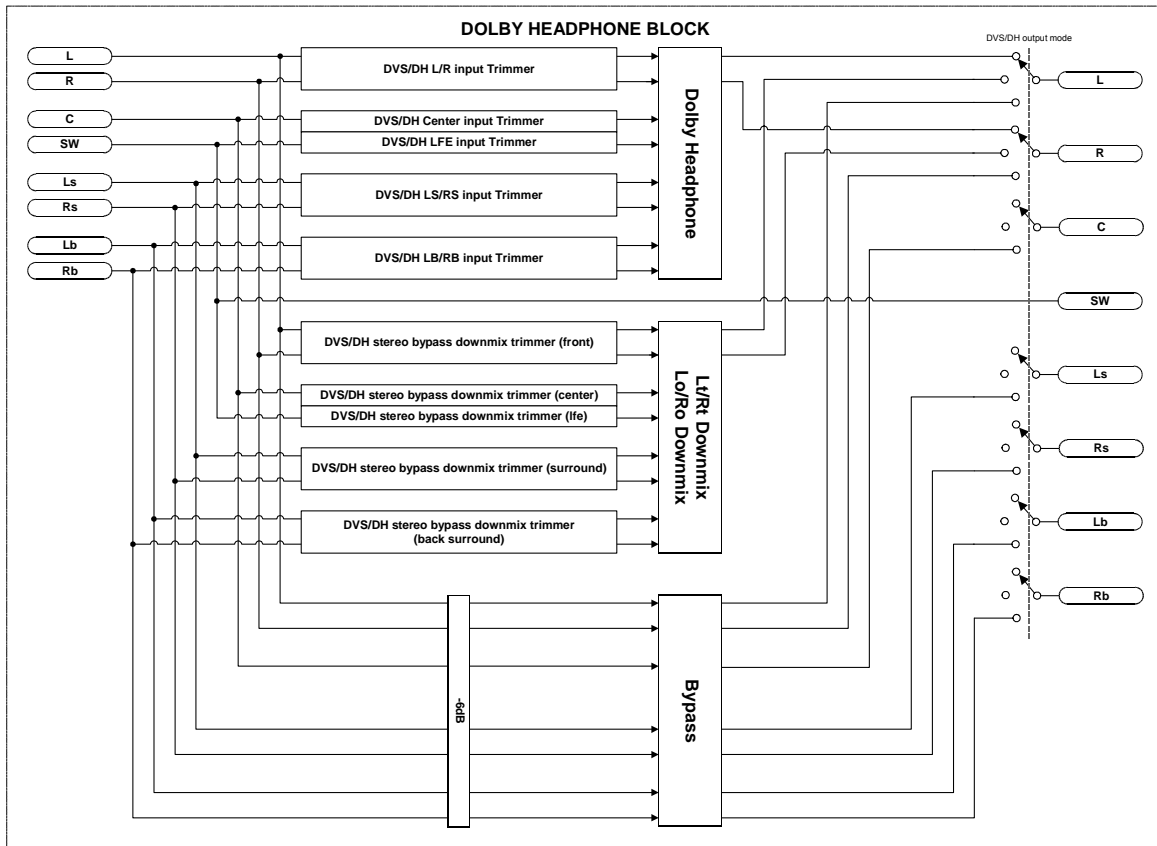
DOLBY HEADPHONE BLOCK

DVS/DH output mode

L
R
C
SW
Ls
Rs
Lb
Rb

DVS/DH L/R input Trimmer
DVS/DH Center input Trimmer
DVS/DH LFE input Trimmer
DVS/DH LS/RS input Trimmer
DVS/DH LB/RB input Trimmer

Dolby Headphone

DVS/DH stereo bypass downmix trimmer (front)
DVS/DH stereo bypass downmix trimmer (center)
DVS/DH stereo bypass downmix trimmer (lfe)
DVS/DH stereo bypass downmix trimmer (surround)
DVS/DH stereo bypass downmix trimmer (back surround)

Lt/Rt Downmix Lo/Ro Downmix

-6dB

Bypass

L
R
C
SW
Ls
Rs
Lb
Rb